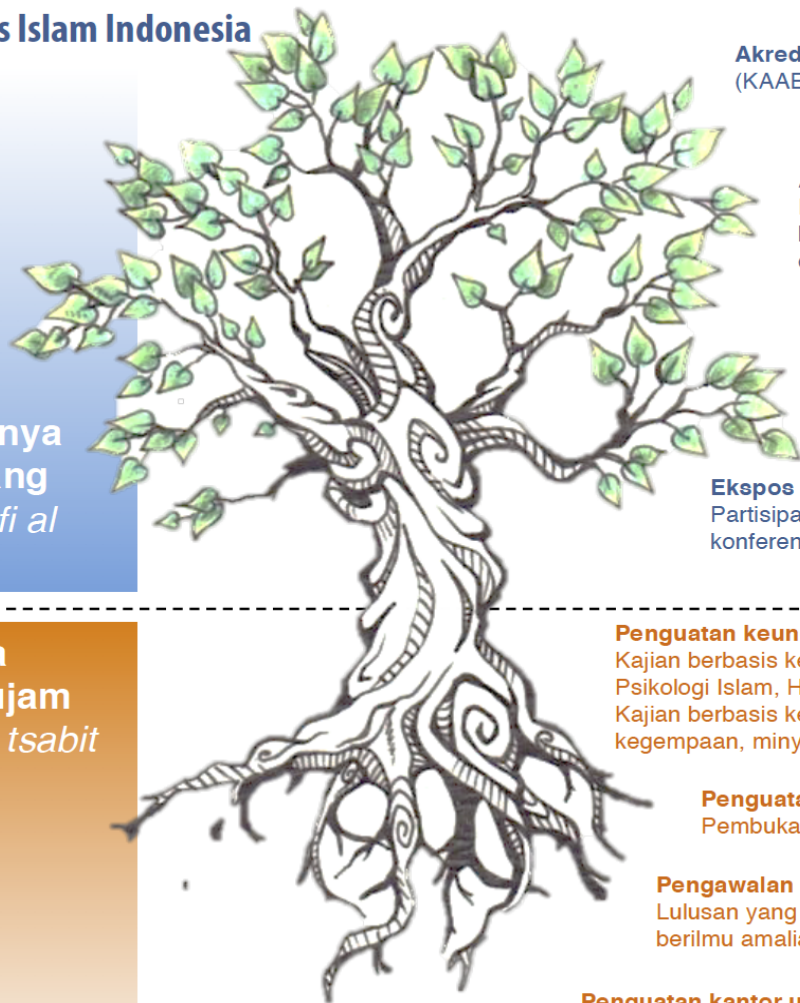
s Islam Indonesia

nya
ng
fi al

a
ujam
tsabit

Akred
(KAAE

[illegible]
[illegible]
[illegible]

Ekspos
Partisipa
konferen

Penguatan keun
Kajian berbasis ke
Psikologi Islam, H
Kajian berbasis ke
kegempaan, miny

Penguata
Pembuka

Pengawalan
Lulusan yang
berilmu amalia

Penguatan kantor u